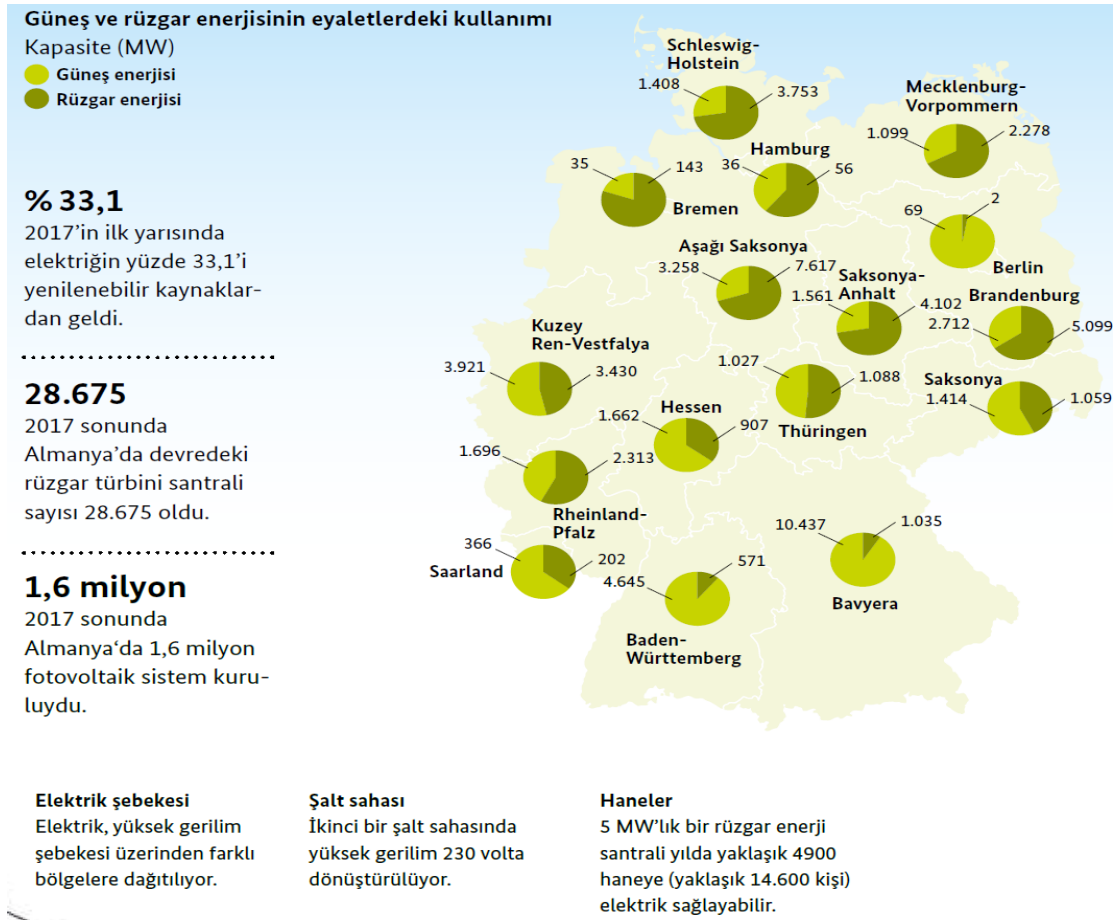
Güneş ve rüzgar enerjisinin eyaletlerdeki kullanımı
Kapasite (MW)
Güneş enerjisi
Rüzgar enerjisi

% 33,1
2017'in ilk yarısında elektriğin yüzde 33,1'i yenilenebilir kaynaklardan geldi.

28.675
2017 sonunda Almanya'da devredeki rüzgar türbini santrali sayısı 28.675 oldu.

1,6 milyon
2017 sonunda Almanya'da 1,6 milyon fotovoltaik sistem kuruluydu.

Schleswig-Holstein
1.408
3.753
Mecklenburg-Vorpommern
1.099
2.278
Hamburg
36
56
35
143
Bremen
69
2
Berlin
Aşağı Saksonya
3.258
7.617
Saksonya-Anhalt
1.561
4.102
Brandenburg
2.712
5.099
Kuzey Ren-Vestfalya
3.921
3.430
1.027
1.088
Thüringen
Saksonya
1.414
1.059
Hessen
1.662
907
1.696
2.313
Rheinland-Pfalz
10.437
1.035
366
202
Saarland
4.645
571
Bavyera
Baden-Württemberg

Elektrik şebekesi
Elektrik, yüksek gerilim şebekesi üzerinden farklı bölgelere dağıtılıyor.

Şalt sahası
İkinci bir şalt sahasında yüksek gerilim 230 volta dönüştürülüyor.

Haneler
5 MW'lık bir rüzgar enerji santrali yılda yaklaşık 4900 haneye (yaklaşık 14.600 kişi) elektrik sağlayabilir.